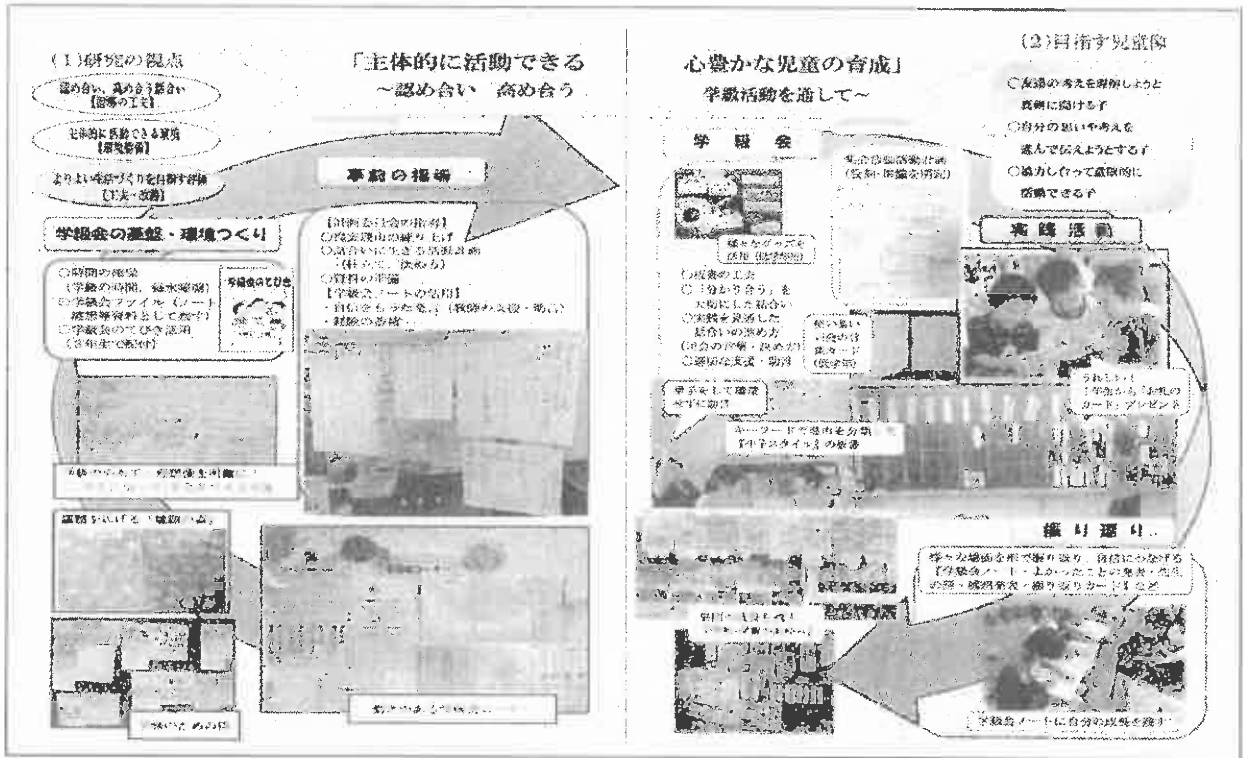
(1)研究の視点

認め合い、高め合う話合い【指導の工夫】

主体的に活動できる実践【環境整備】

よりよい学級づくりを目指す評価【工夫・改善】

「主体的に活動できる　心豊かな児童の育成」
～認め合い　高め合う　学級活動を通して～

(2)目指す児童像

○友達の考えを理解しようと真剣に聴ける子
○自分の思いや考えを進んで伝えようとする子
○協力し合って意欲的に活動できる子

学級会の基盤・環境つくり

○時間の確保（学級の時間、教室環境）
○学級会ファイル（ノート・感想等資料として保存）
○学級会のてびき活用（3年生〜配付）

学級会のてびき

事前の指導

【計画委員会の指導】
○提案理由の練り上げ
○話合いに生きる活動計画（柱立て、決め方）
○資料の準備
【学級会ノートの活用】
・自分の考えを書く（教師の支援・助言）
・話合いの準備

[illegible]

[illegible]

学級会

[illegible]

様々なグッズを活用（話合い）

○授業の工夫
○「分かり合う」を大切にした話合い
○実践を意識した話合いの決め方
（自分の考え・決め方）
○適切な支援・助言

集会活動計画（役割・準備を明記）

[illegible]

実践活動

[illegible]

キーワードで理由を分類した「中学スタイル」の板書

うれしい！1年生から「お礼のカード」プレゼント

振り返り

様々な場面を形で振り返り、自信につなげる「学級会ノート」「よかったことの発表・感想の発表」「振り返りカード」など

学級会ノートに自分の感想を書く

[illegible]

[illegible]